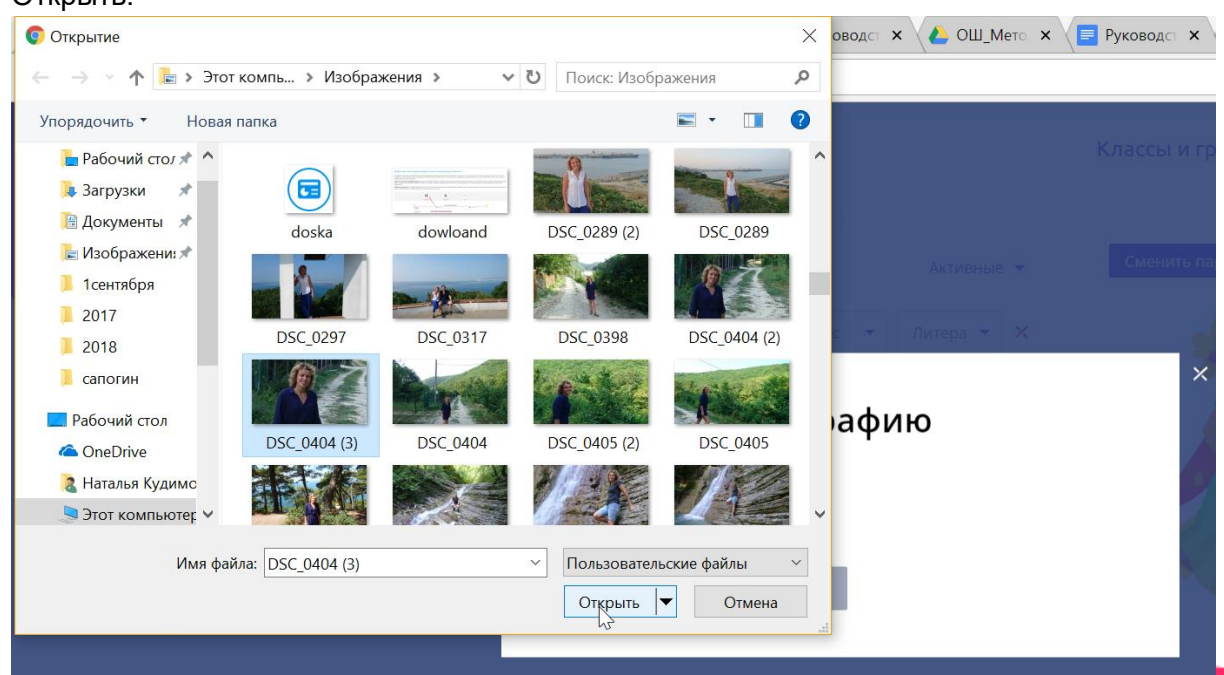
Открыть.

Открытие

Этот компь... > Изображения >

Поиск: Изображения

Упорядочить ▾ Новая папка

Рабочий стол
Загрузки
Документы
Изображени
1сентября
2017
2018
сапогин
Рабочий стол
OneDrive
Наталья Кудимо
Этот компьютер

doska
dowloand
DSC_0289 (2)
DSC_0289
DSC_0297
DSC_0317
DSC_0398
DSC_0404 (2)
DSC_0404 (3)
DSC_0404
DSC_0405 (2)
DSC_0405

Имя файла: DSC_0404 (3)
Пользовательские файлы
Открыть
Отмена

оводст ×
ОШ_Мето ×
Руководст ×
Классы и гр
Активные ▾
Сменить па
Литера ▾ ×
афию